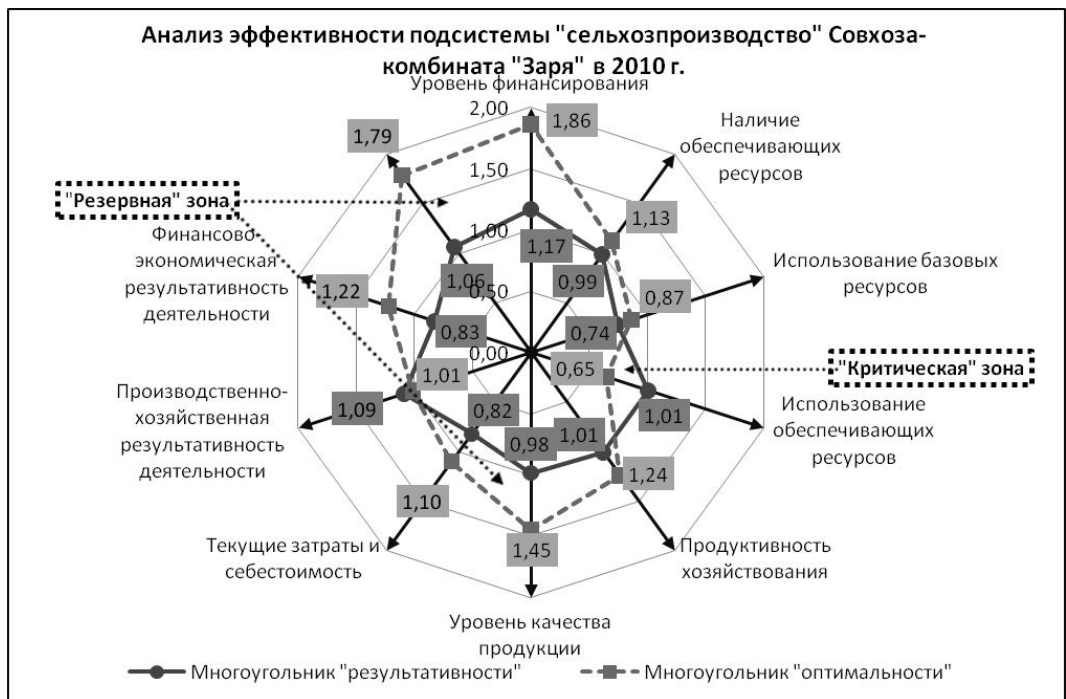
Анализ эффективности подсистемы "сельхозпроизводство" Совхоза-комбината "Заря" в 2010 г.

Уровень финансирования

2,00
1,50
1,00
0,50
0,00

1,86
1,79
1,17
1,13
0,99
1,06
0,87
0,74
0,83
1,22
0,65
1,01
1,01
1,09
0,82
0,98
1,01
1,24
1,10
1,45

Наличие обеспечивающих ресурсов

Использование базовых ресурсов

"Резервная" зона

"Критическая" зона

Финансово-экономическая результативность деятельности

Производственно-хозяйственная результативность деятельности

Использование обеспечивающих ресурсов

Текущие затраты и себестоимость

Продуктивность хозяйствования

Уровень качества продукции

Многоугольник "результативности"
Многоугольник "оптимальности"